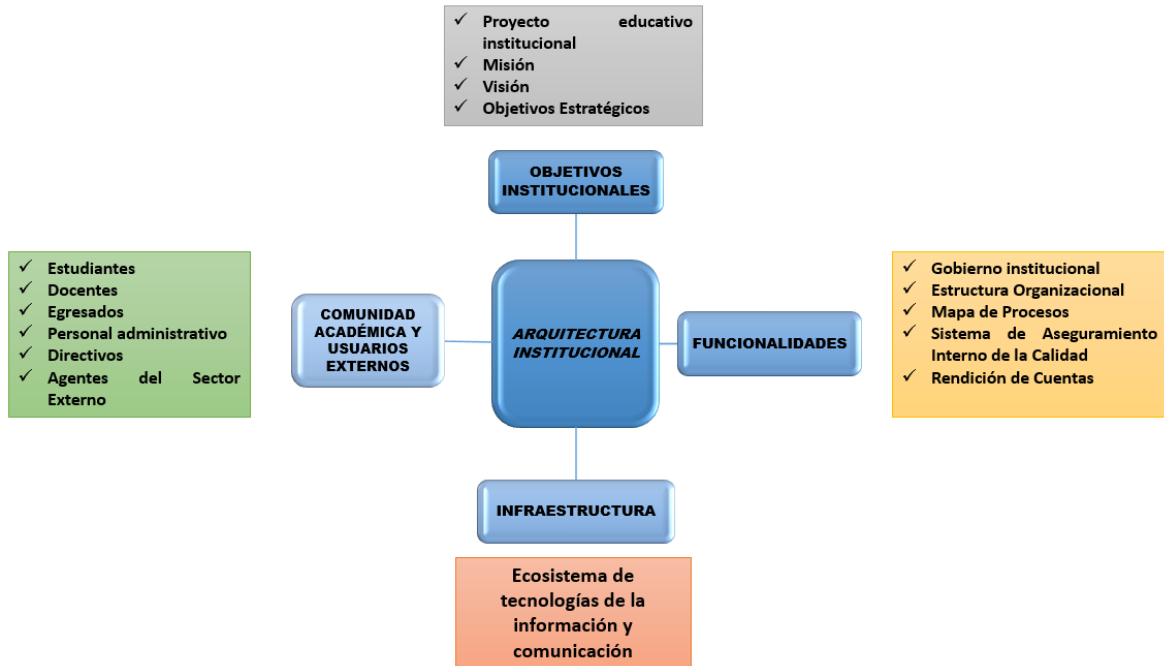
✓ Proyecto educativo institucional
✓ Misión
✓ Visión
✓ Objetivos Estratégicos

OBJETIVOS INSTITUCIONALES

✓ Estudiantes
✓ Docentes
✓ Egresados
✓ Personal administrativo
✓ Directivos
✓ Agentes del Sector Externo

COMUNIDAD ACADÉMICA Y USUARIOS EXTERNOS

ARQUITECTURA INSTITUCIONAL

FUNCIONALIDADES

✓ Gobierno institucional
✓ Estructura Organizacional
✓ Mapa de Procesos
✓ Sistema de Aseguramiento Interno de la Calidad
✓ Rendición de Cuentas

INFRAESTRUCTURA

Ecosistema de tecnologías de la información y comunicación